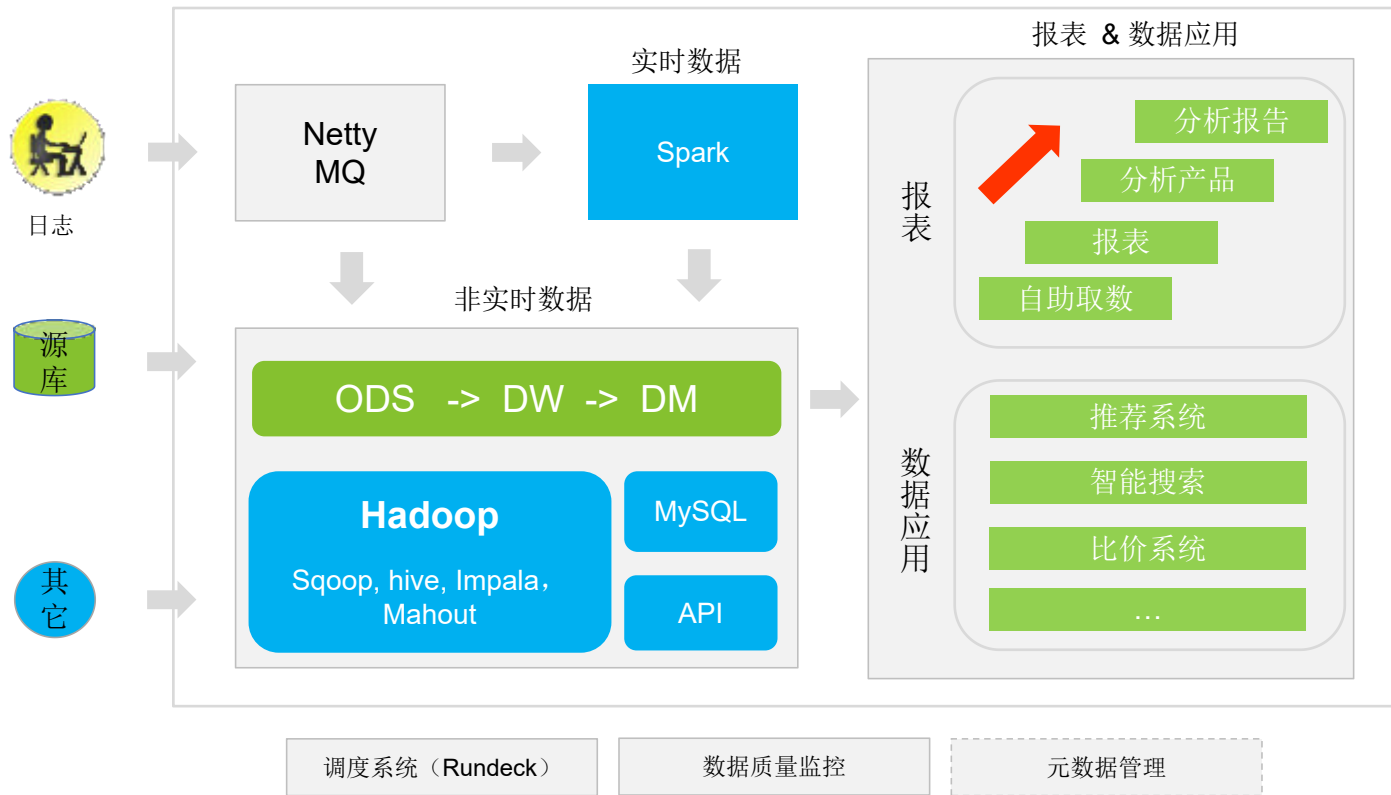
日志

源库

其它

Netty
MQ

实时数据

Spark

非实时数据

ODS -> DW -> DM

Hadoop

Sqoop, hive, Impala，Mahout

MySQL

API

报表 & 数据应用

报表

分析报告

分析产品

报表

自助取数

数据应用

推荐系统

智能搜索

比价系统

…

调度系统（Rundeck）

数据质量监控

元数据管理